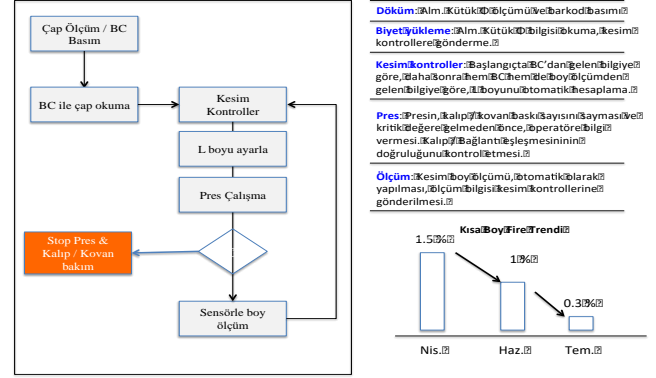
Çap Ölçüm / BC Basım

BC ile çap okuma

Kesim Kontroller

L boyu ayarla

Pres Çalışma

Stop Pres & Kalıp / Kovan bakım

Sensörle boy ölçüm

Döküm: Alm. Kütük D ölçümü ve barkod basımı

Biyet yükleme: Alm. Kütük D bilgisi okuma, kesim kontrollere gönderme.

Kesim kontroller: Başlangıçta BC'dan gelen bilgiye göre, daha sonra hem BC hem de boy ölçümden gelen bilgiye göre, L boyunu otomatik hesaplama.

Pres: Presin, kalıp / kovan baskı sayısını sayması ve kritik değere gelmeden önce, operatöre bilgi vermesi. Kalıp / Bağlantı eşleşmesinin doğruluğunu kontrol etmesi.

Ölçüm: Kesim boy ölçümü, otomatik olarak yapılması, ölçüm bilgisi kesim kontrollerine gönderilmesi.

Kısa Boy Fire Trendi

1.5 %

1 %

0.3 %

Nis.

Haz.

Tem.